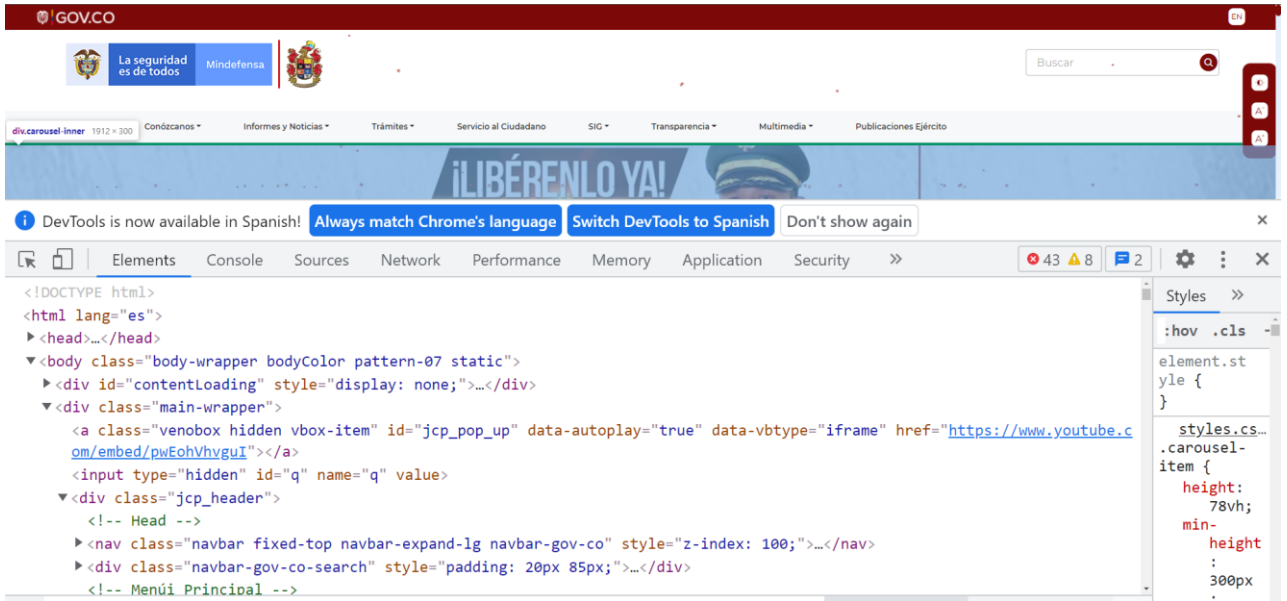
GOV.CO

EN

La seguridad es de todos Mindefensa

Buscar

div.carousel-inner 1912 × 300 Conózcanos Informes y Noticias Trámites Servicio al Ciudadano SIG Transparencia Multimedia Publicaciones Ejército

¡LIBÉRENLO YA!

DevTools is now available in Spanish! Always match Chrome's language Switch DevTools to Spanish Don't show again ×

Elements Console Sources Network Performance Memory Application Security » 43 8 2

<!DOCTYPE html>
<html lang="es">
▶<head>…</head>
▼<body class="body-wrapper bodyColor pattern-07 static">
▶<div id="contentLoading" style="display: none;">…</div>
▼<div class="main-wrapper">
<a class="venobox hidden vbox-item" id="jcp_pop_up" data-autoplay="true" data-vbtype="iframe" href="https://www.youtube.com/embed/pwEohVhvguI"></a>
<input type="hidden" id="q" name="q" value>
▼<div class="jcp_header">
<!-- Head -->
▶<nav class="navbar fixed-top navbar-expand-lg navbar-gov-co" style="z-index: 100;">…</nav>
▶<div class="navbar-gov-co-search" style="padding: 20px 85px;">…</div>
<!-- Menúi Principal -->

Styles »
:hov .cls
element.style {
}
styles.cs…
.carousel-item {
height: 78vh;
min-height: 300px